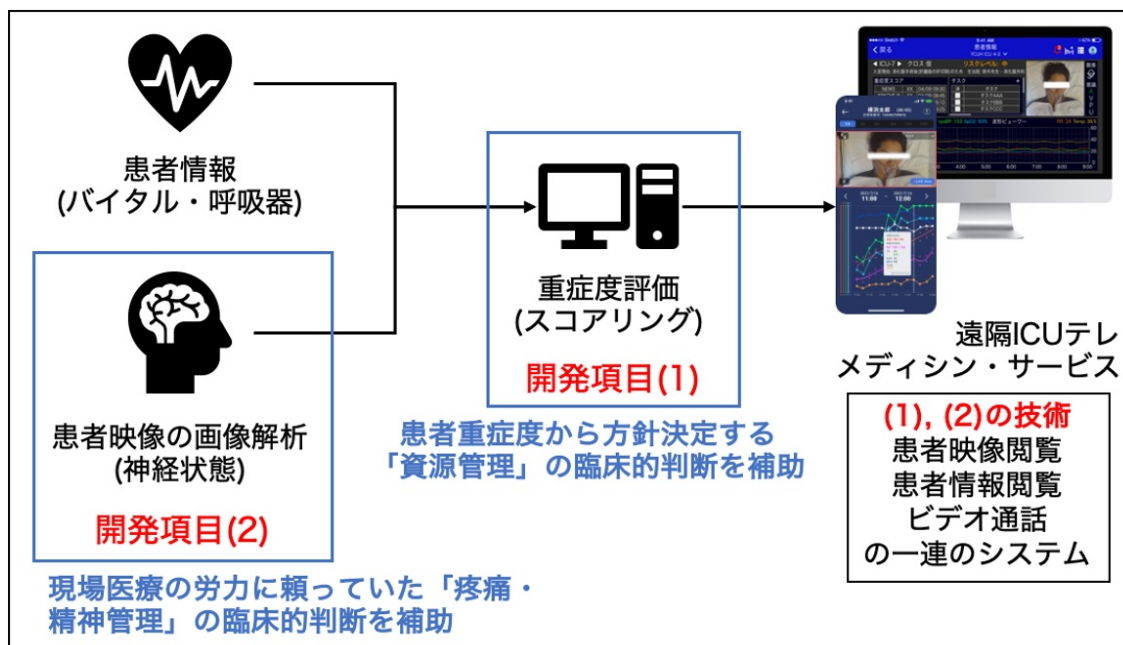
患者情報
(バイタル・呼吸器)

患者映像の画像解析
(神経状態)

開発項目(2)

現場医療の労力に頼っていた「疼痛・精神管理」の臨床的判断を補助

重症度評価
(スコアリング)

開発項目(1)

患者重症度から方針決定する「資源管理」の臨床的判断を補助

遠隔ICUテレメディシン・サービス

(1), (2)の技術
患者映像閲覧
患者情報閲覧
ビデオ通話
の一連のシステム